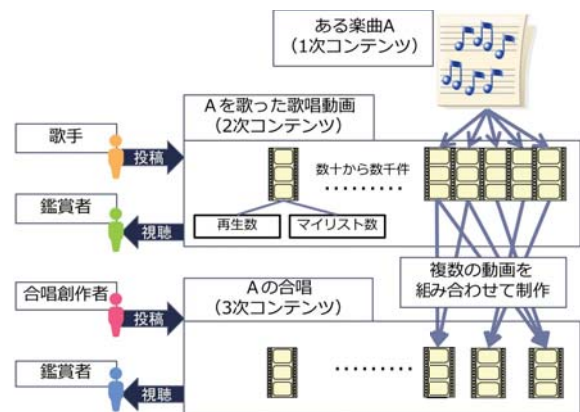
ある楽曲A
(1次コンテンツ)

Aを歌った歌唱動画
(2次コンテンツ)

歌手

投稿

数十から数千件
.........

鑑賞者

視聴

再生数

マイリスト数

複数の動画を
組み合わせて制作

合唱創作者

Aの合唱
(3次コンテンツ)

投稿

.........

鑑賞者

視聴